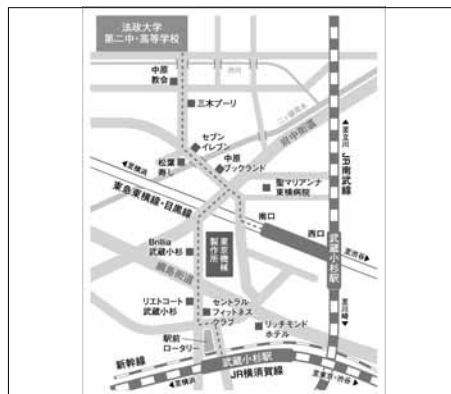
法政大学
第二中・高等学校

中原
教会

三木プーリ

セブン
イレブン

松葉
寿し

中原
ブックランド

府中街道

聖マリアンナ
東横病院

東急東横線・目黒線

←至横浜

南口

西口

武蔵小杉駅

JR南武線

↑至立川

↓至川崎

Brillia
武蔵小杉

東京機械
製作所

綱島街道

リエトコート
武蔵小杉

セントラル
フィットネス
クラブ

リッチモンド
ホテル

駅前
ロータリー

新幹線

武蔵小杉駅

JR横須賀線

←至横浜

至東京・渋谷→